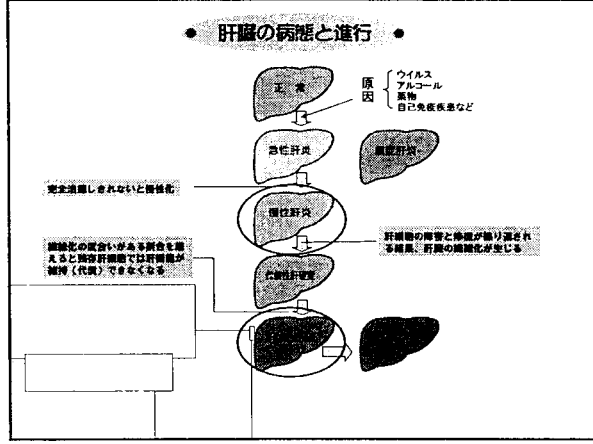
肝臓の病態と進行

正常

原因

ウイルス
アルコール
薬物
自己免疫疾患など

急性肝炎

劇症肝炎

完全治癒しきれないと慢性化

慢性肝炎

肝細胞の障害と修復が繰り返される結果、肝臓の線維化が生じる

線維化の度合いがある割合を越えると残存肝細胞では肝機能が維持（代償）できなくなる

代償性肝硬変